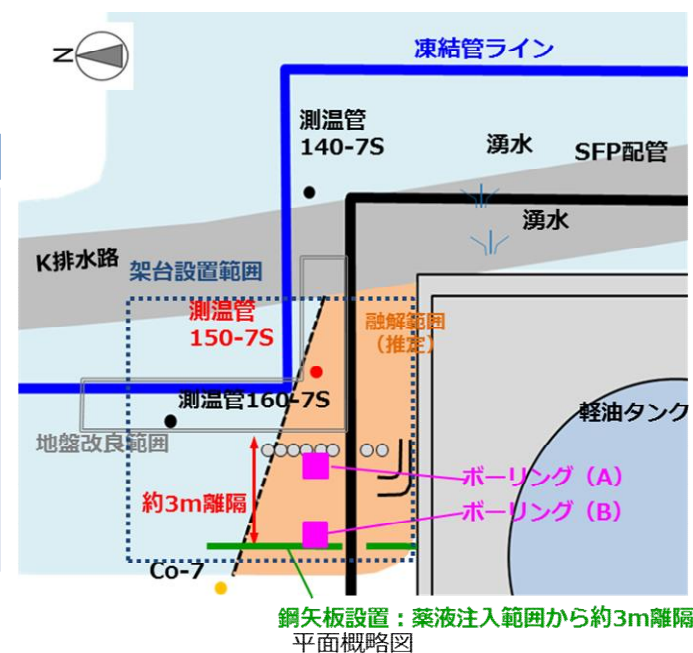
N

凍結管ライン

測温管
140-7S

湧水

SFP配管

湧水

K排水路

架台設置範囲

測温管
150-7S

融解範囲
（推定）

測温管160-7S

軽油タンク

地盤改良範囲

約3m離隔

ボーリング（A）

ボーリング（B）

Co-7

鋼矢板設置：薬液注入範囲から約3m離隔

平面概略図